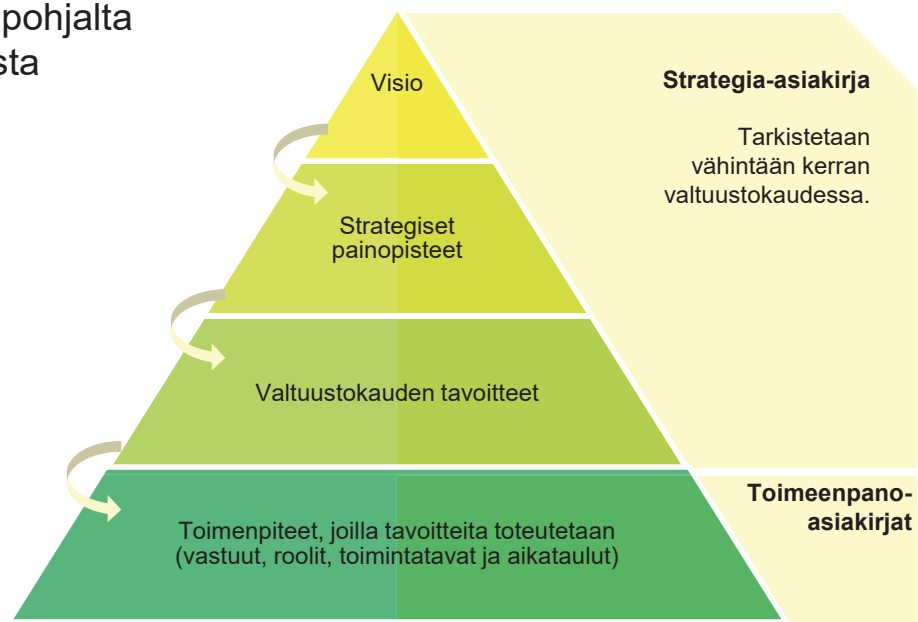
pohjalta
sta

Visio

Strategiset painopisteet

Valtuustokauden tavoitteet

Toimenpiteet, joilla tavoitteita toteutetaan (vastuut, roolit, toimintatavat ja aikataulut)

Strategia-asiakirja

Tarkistetaan vähintään kerran valtuustokaudessa.

Toimeenpanoasiakirjat